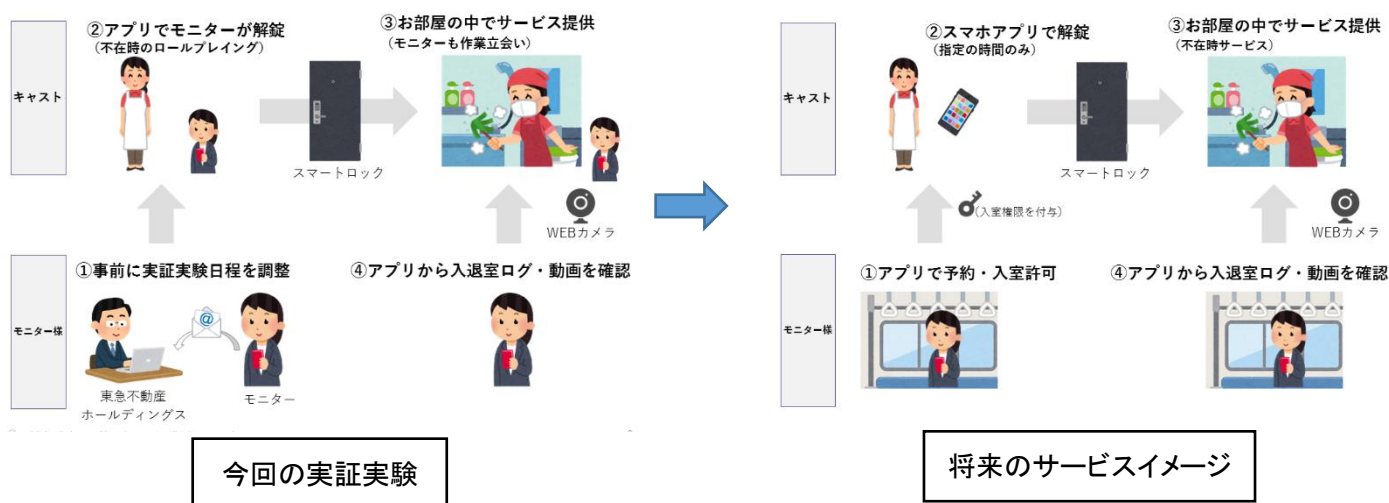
キャスト

②アプリでモニターが解錠
（不在時のロールプレイング）

スマートロック

③お部屋の中でサービス提供
（モニターも作業立会い）

WEBカメラ

モニター様

①事前に実証実験日程を調整

東急不動産
ホールディングス

モニター

④アプリから入退室ログ・動画を確認

今回の実証実験

キャスト

②スマホアプリで解錠
（指定の時間のみ）

スマートロック

③お部屋の中でサービス提供
（不在時サービス）

（入室権限を付与）

WEBカメラ

モニター様

①アプリで予約・入室許可

④アプリから入退室ログ・動画を確認

将来のサービスイメージ